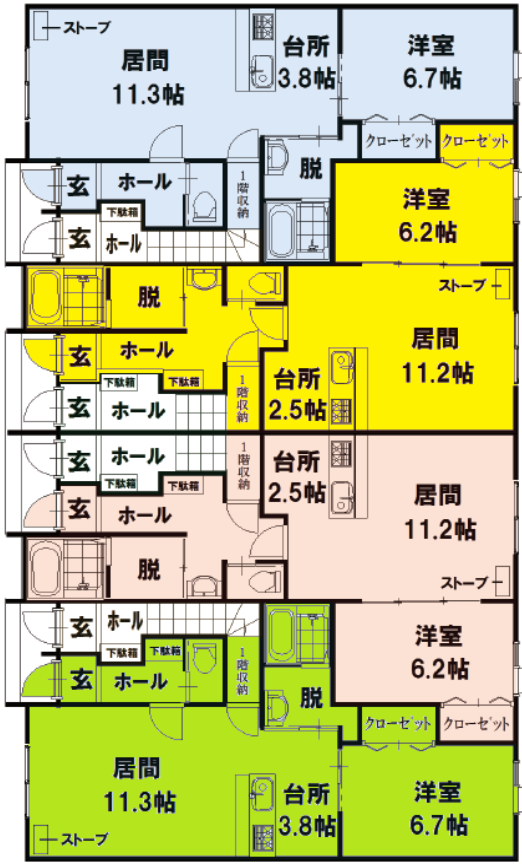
ストーブ
居間
11.3帖
台所
3.8帖
洋室
6.7帖
クローゼット
クローゼット
脱
1階収納
玄
ホール
下駄箱
玄
ホール
洋室
6.2帖
脱
ストーブ
居間
11.2帖
玄
ホール
下駄箱
下駄箱
1階収納
台所
2.5帖
玄
ホール
1階収納
台所
2.5帖
玄
ホール
下駄箱
下駄箱
居間
11.2帖
玄
ホール
脱
ストーブ
洋室
6.2帖
玄
ホール
下駄箱
下駄箱
1階収納
玄
ホール
脱
クローゼット
クローゼット
居間
11.3帖
台所
3.8帖
洋室
6.7帖
ストーブ